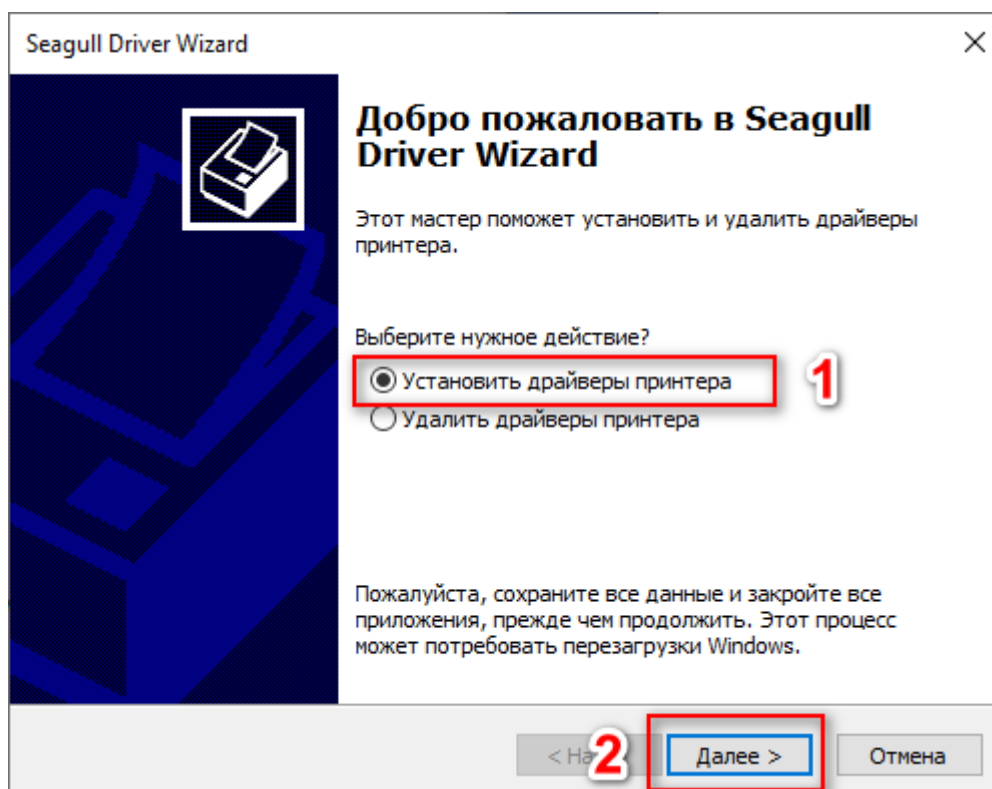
Seagull Driver Wizard

×

Добро пожаловать в Seagull Driver Wizard

Этот мастер поможет установить и удалить драйверы принтера.

Выберите нужное действие?

Установить драйверы принтера

1

Удалить драйверы принтера

Пожалуйста, сохраните все данные и закройте все приложения, прежде чем продолжить. Этот процесс может потребовать перезагрузки Windows.

< На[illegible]

2

Далее >

Отмена